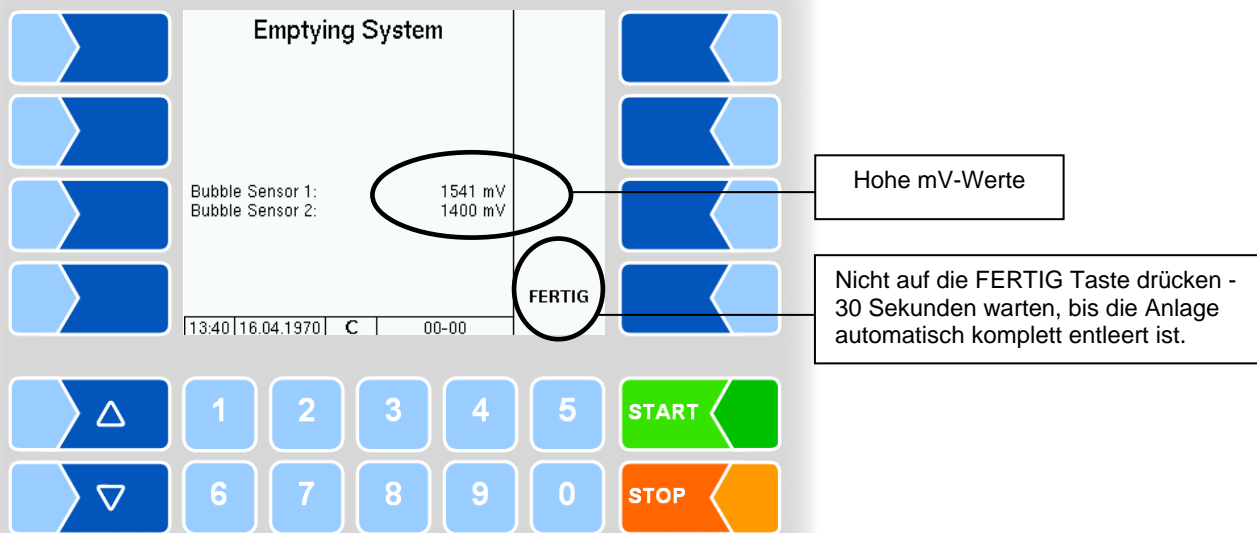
Emptying System

Bubble Sensor 1: 1541 mV
Bubble Sensor 2: 1400 mV

FERTIG

13:40 | 16.04.1970 | C | 00-00

Hohe mV-Werte

Nicht auf die FERTIG Taste drücken - 30 Sekunden warten, bis die Anlage automatisch komplett entleert ist.

△ 1 2 3 4 5 START

▽ 6 7 8 9 0 STOP